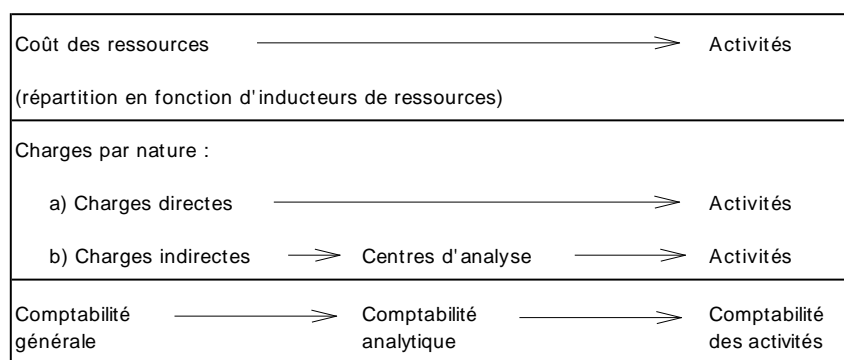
Coût des ressources → Activités

(répartition en fonction d'inducteurs de ressources)

Charges par nature :

a) Charges directes → Activités

b) Charges indirectes → Centres d'analyse → Activités

Comptabilité générale → Comptabilité analytique → Comptabilité des activités